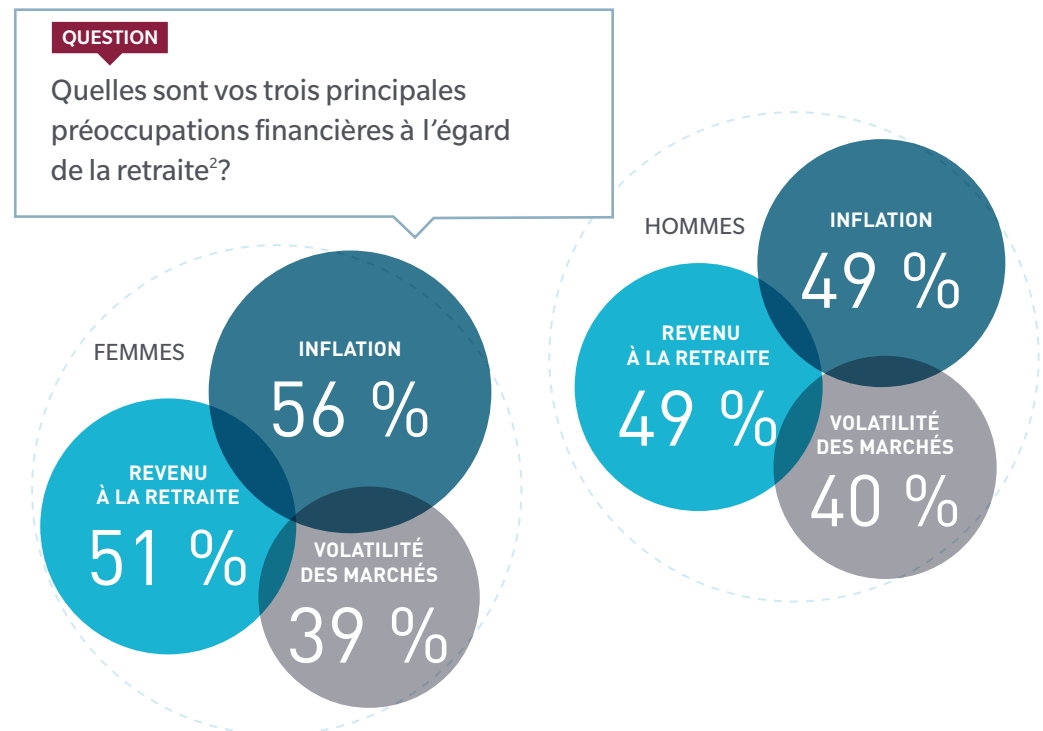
QUESTION

Quelles sont vos trois principales préoccupations financières à l’égard de la retraite$^2$?

FEMMES

INFLATION
56 %

REVENU À LA RETRAITE
51 %

VOLATILITÉ DES MARCHÉS
39 %

HOMMES

INFLATION
49 %

REVENU À LA RETRAITE
49 %

VOLATILITÉ DES MARCHÉS
40 %